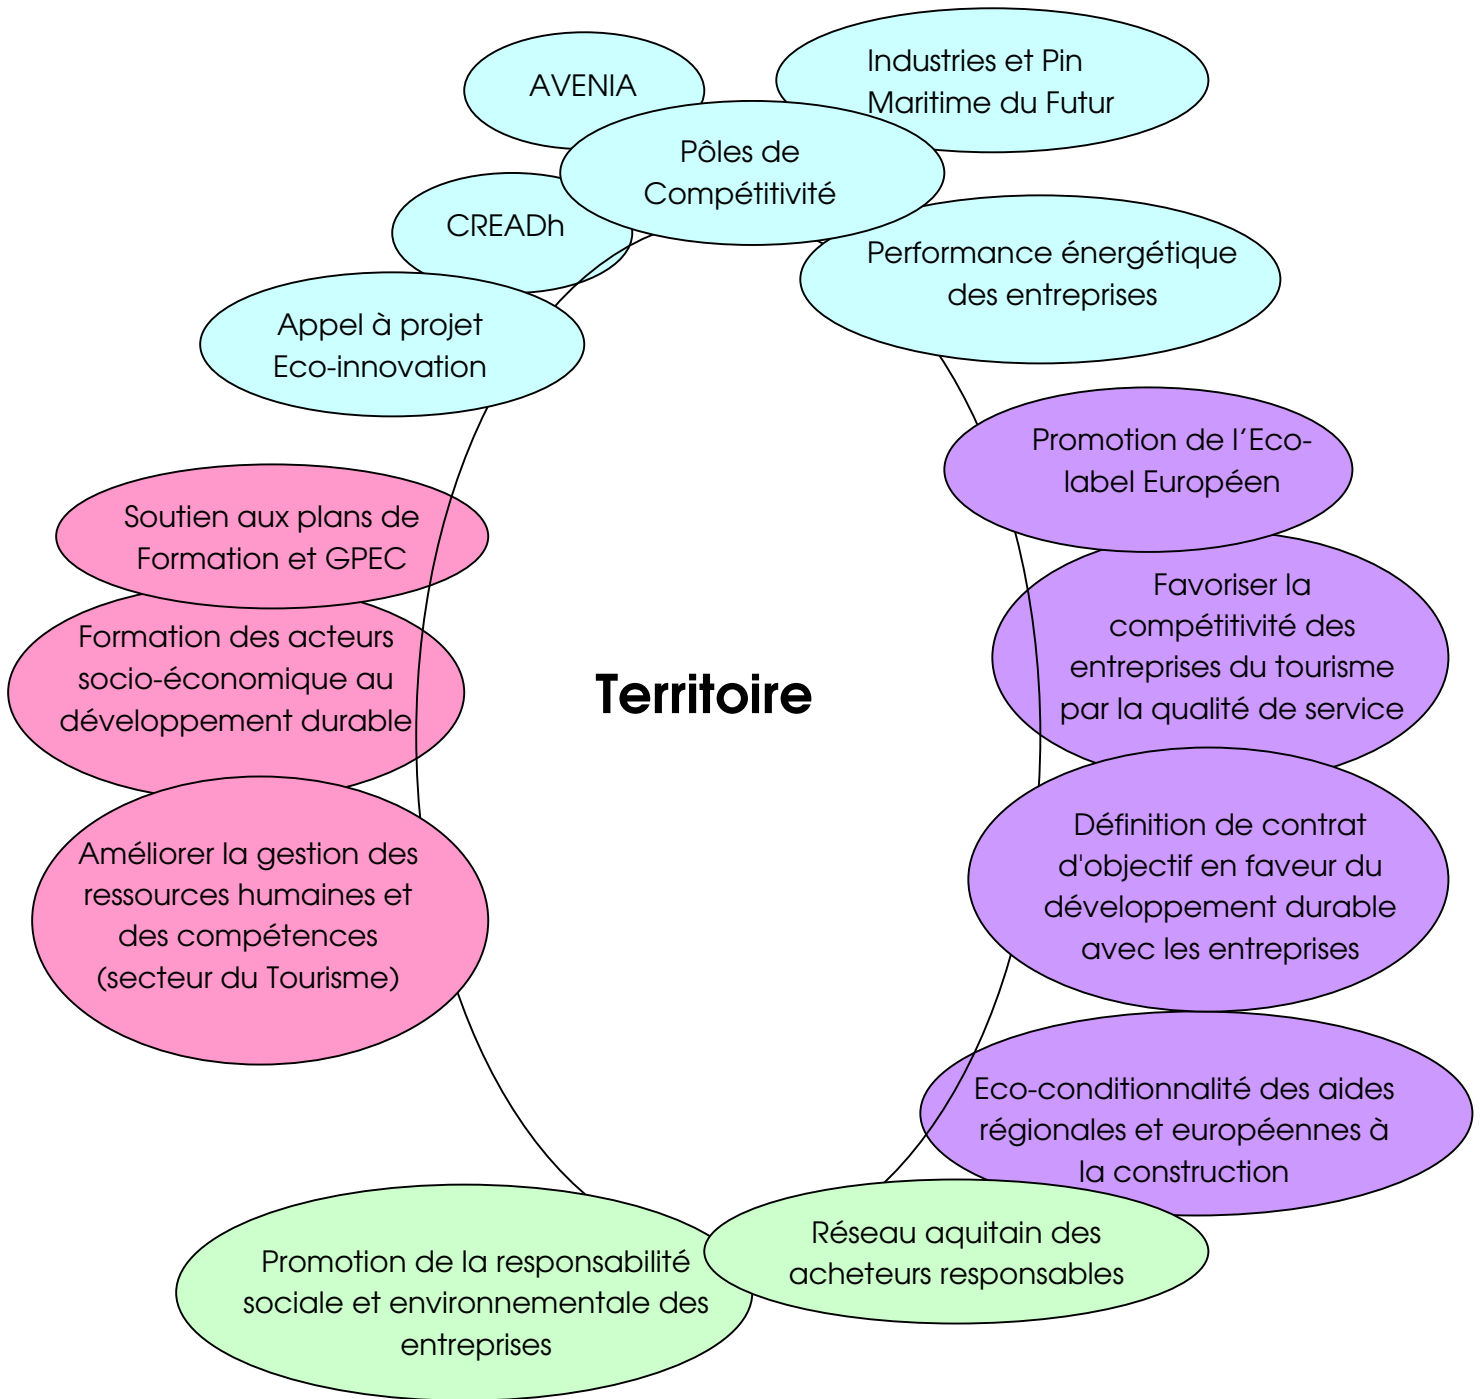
AVENIA

Industries et Pin Maritime du Futur

Pôles de Compétitivité

CREADh

Performance énergétique des entreprises

Appel à projet Eco-innovation

Promotion de l’Eco-label Européen

Soutien aux plans de Formation et GPEC

Favoriser la compétitivité des entreprises du tourisme par la qualité de service

Formation des acteurs socio-économique au développement durable

Territoire

Définition de contrat d'objectif en faveur du développement durable avec les entreprises

Améliorer la gestion des ressources humaines et des compétences (secteur du Tourisme)

Eco-conditionnalité des aides régionales et européennes à la construction

Réseau aquitain des acheteurs responsables

Promotion de la responsabilité sociale et environnementale des entreprises